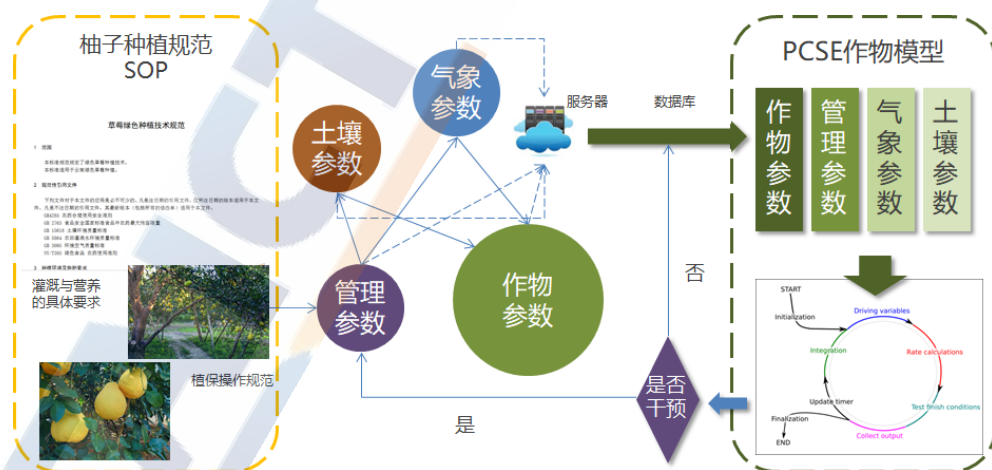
柚子种植规范
SOP

草莓绿色种植技术规范

1 范围
本标准规定了绿色草莓种植技术。
本标准适用于全面绿色草莓种植。

2 规范性引用文件
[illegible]

3 种植环境及依据要求

灌溉与营养的具体要求

植保操作规范

土壤参数

气象参数

管理参数

作物参数

服务器

数据库

否

是

是否干预

PCSE作物模型

作物参数

管理参数

气象参数

土壤参数

START
Initialization
Driving variables
Integration
Rate calculations
Update timer
Test finish conditions
Collect output
Finalization
END